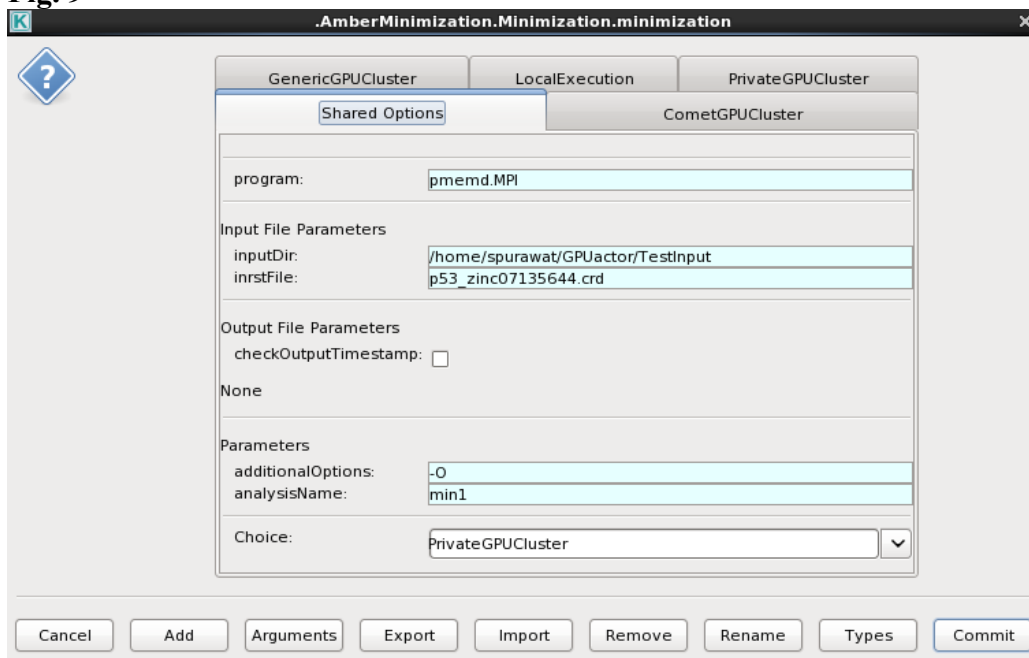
Fig. 9

.AmberMinimization.Minimization.minimization

GenericGPUCluster | LocalExecution | PrivateGPUCluster

Shared Options | CometGPUCluster

program: pmemd.MPI

Input File Parameters
inputDir: /home/spurawat/GPUactor/TestInput
inrstFile: p53_zinc07135644.crd

Output File Parameters
checkOutputTimestamp:

None

Parameters
additionalOptions: -O
analysisName: min1

Choice: PrivateGPUCluster

Cancel | Add | Arguments | Export | Import | Remove | Rename | Types | Commit